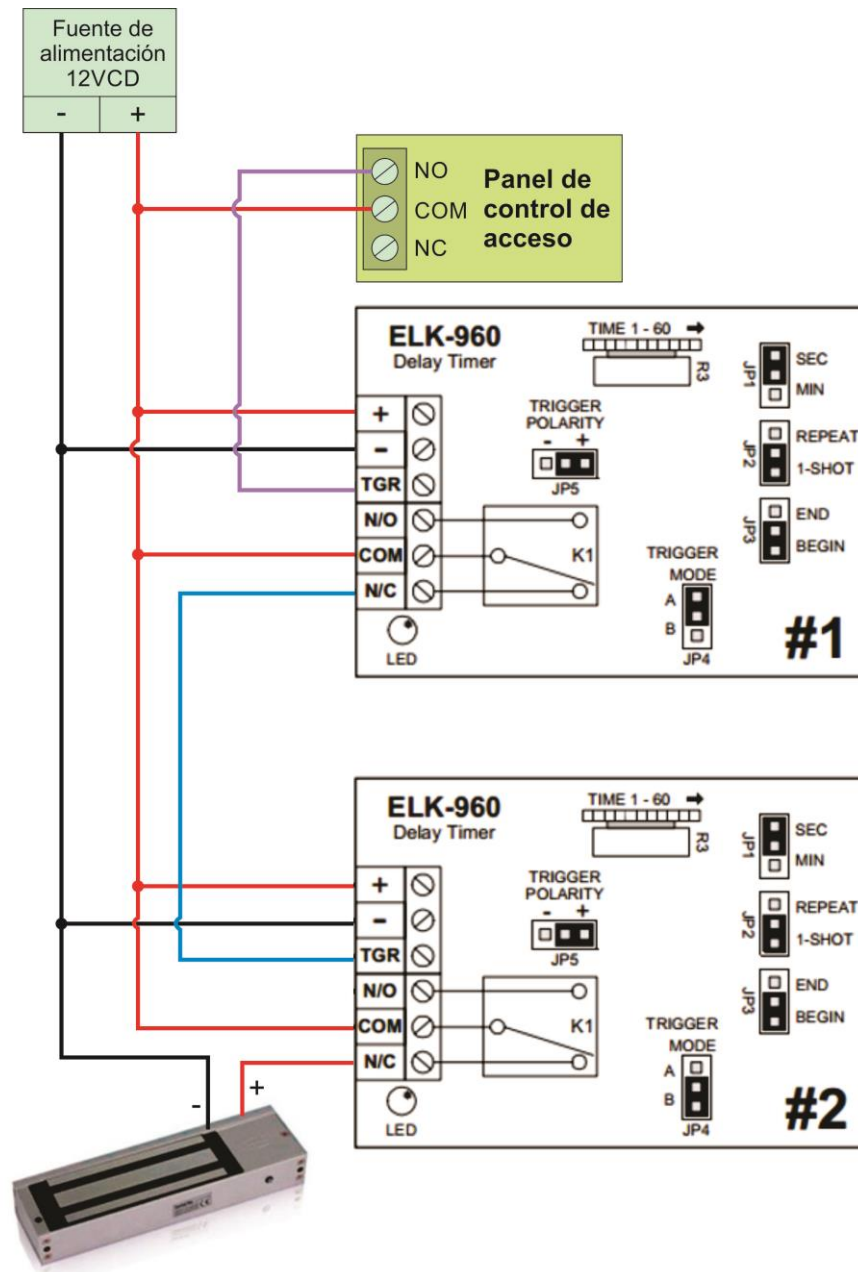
Fuente de alimentación 12VCD

- +

NO
COM
NC

Panel de control de acceso

ELK-960
Delay Timer

TIME 1 - 60 ➡
R3

JP1 SEC MIN
JP2 REPEAT 1-SHOT
JP3 END BEGIN

TRIGGER POLARITY
- +
JP5

+
-
TGR
N/O
COM
N/C

K1

TRIGGER MODE
A
B
JP4

LED

#1

ELK-960
Delay Timer

TIME 1 - 60 ➡
R3

JP1 SEC MIN
JP2 REPEAT 1-SHOT
JP3 END BEGIN

TRIGGER POLARITY
- +
JP5

+
-
TGR
N/O
COM
N/C

K1

TRIGGER MODE
A
B
JP4

LED

#2

- +